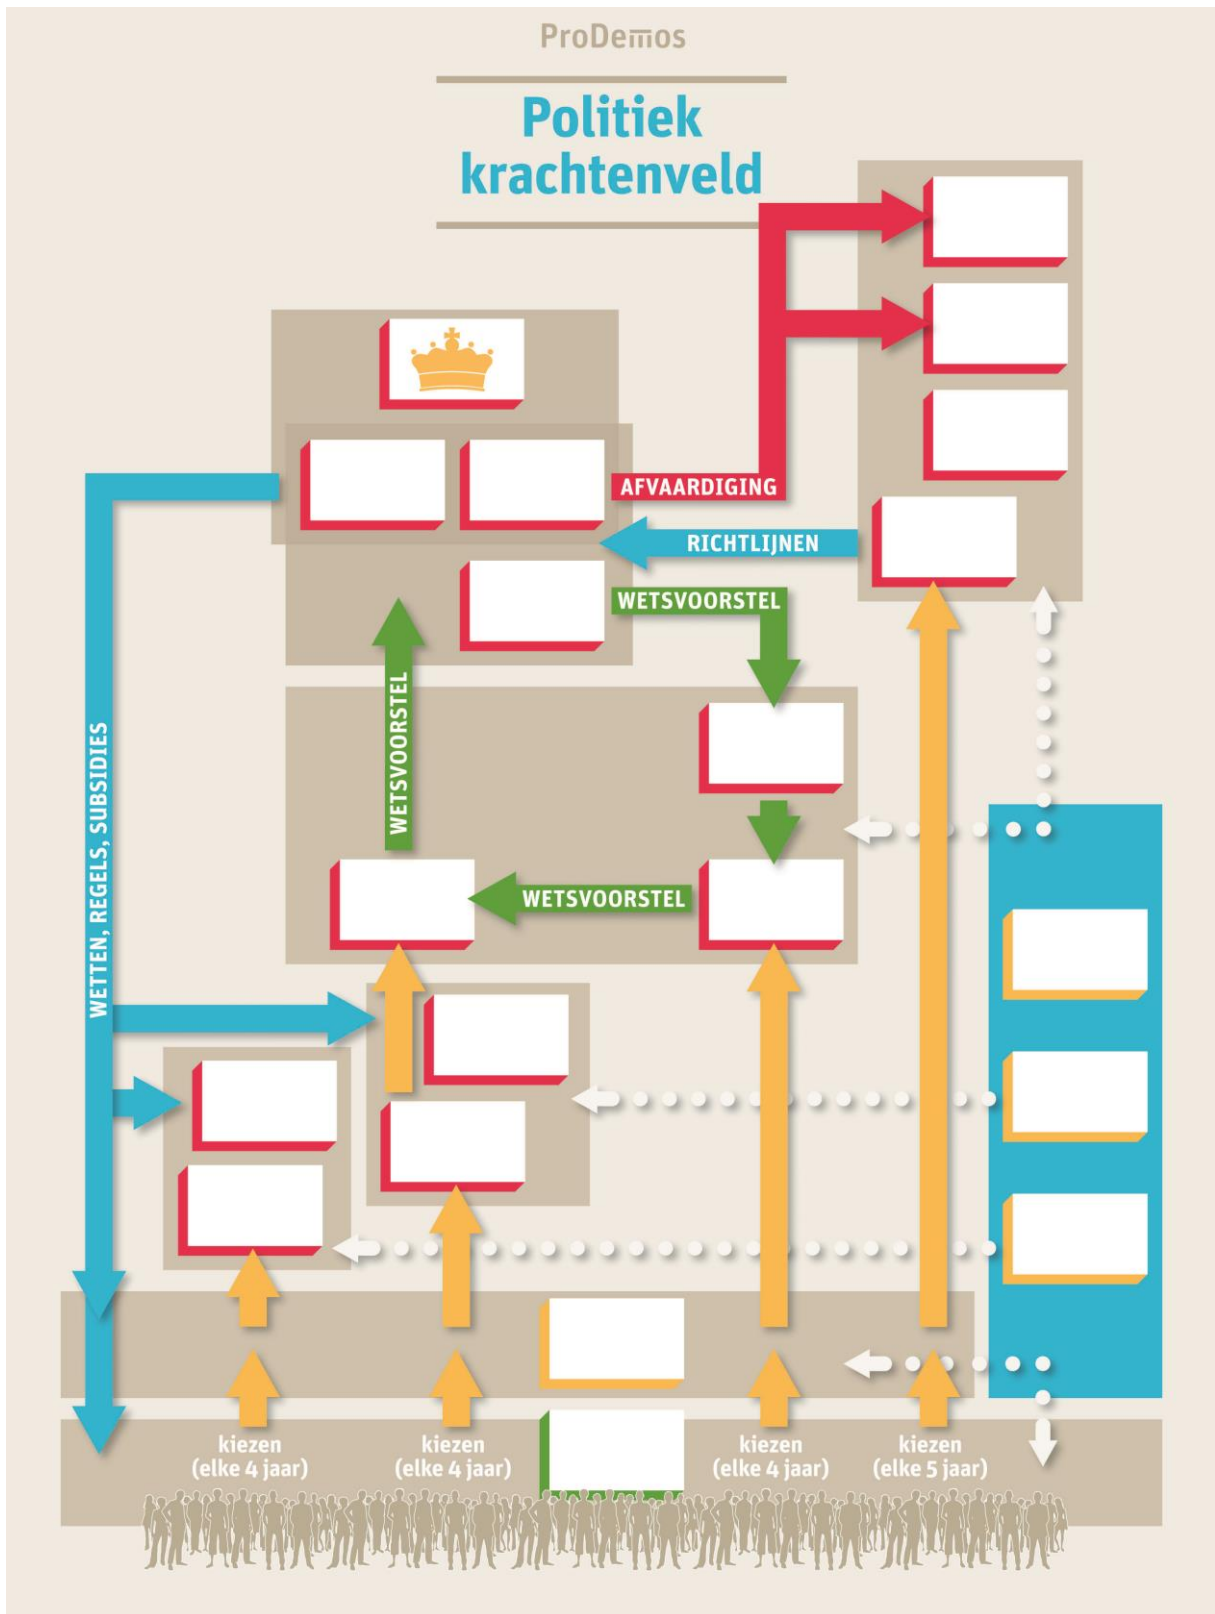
ProDemos

Politiek krachtenveld

AFVAARDIGING

RICHTLIJNEN

WETSVOORSTEL

WETSVOORSTEL

WETSVOORSTEL

WETTEN, REGELS, SUBSIDIES

kiezen (elke 4 jaar)

kiezen (elke 4 jaar)

kiezen (elke 4 jaar)

kiezen (elke 5 jaar)